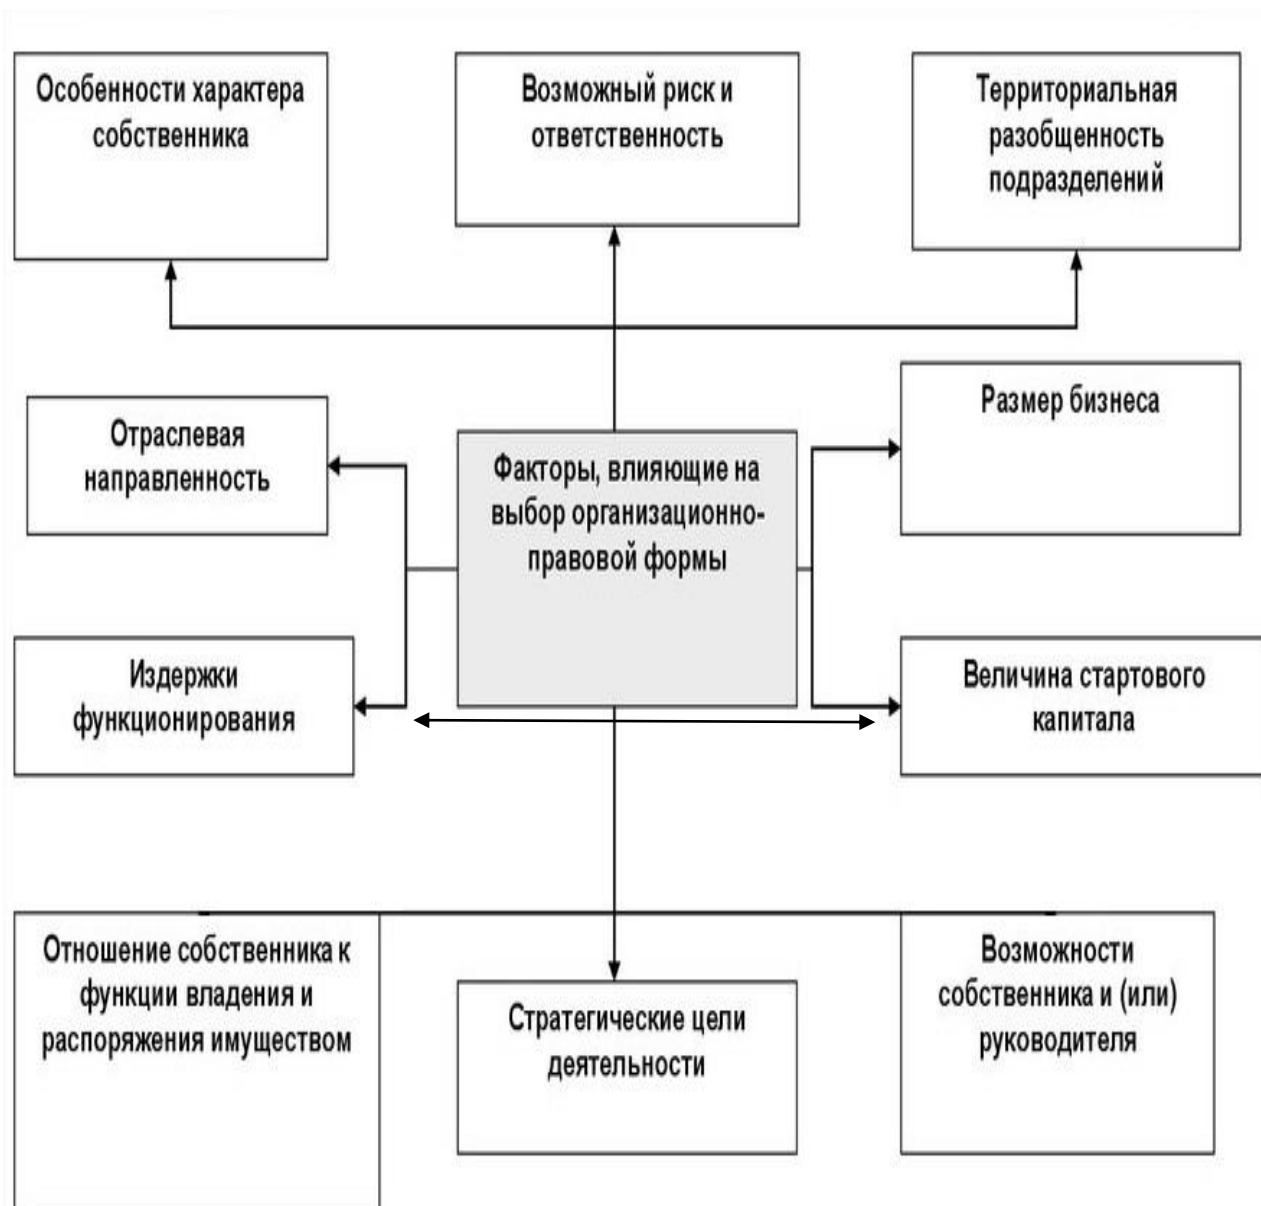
Особенности характера собственника

Возможный риск и ответственность

Территориальная разобщенность подразделений

Отраслевая направленность

Факторы, влияющие на выбор организационно-правовой формы

Размер бизнеса

Издержки функционирования

Величина стартового капитала

Отношение собственника к функции владения и распоряжения имуществом

Стратегические цели деятельности

Возможности собственника и (или) руководителя